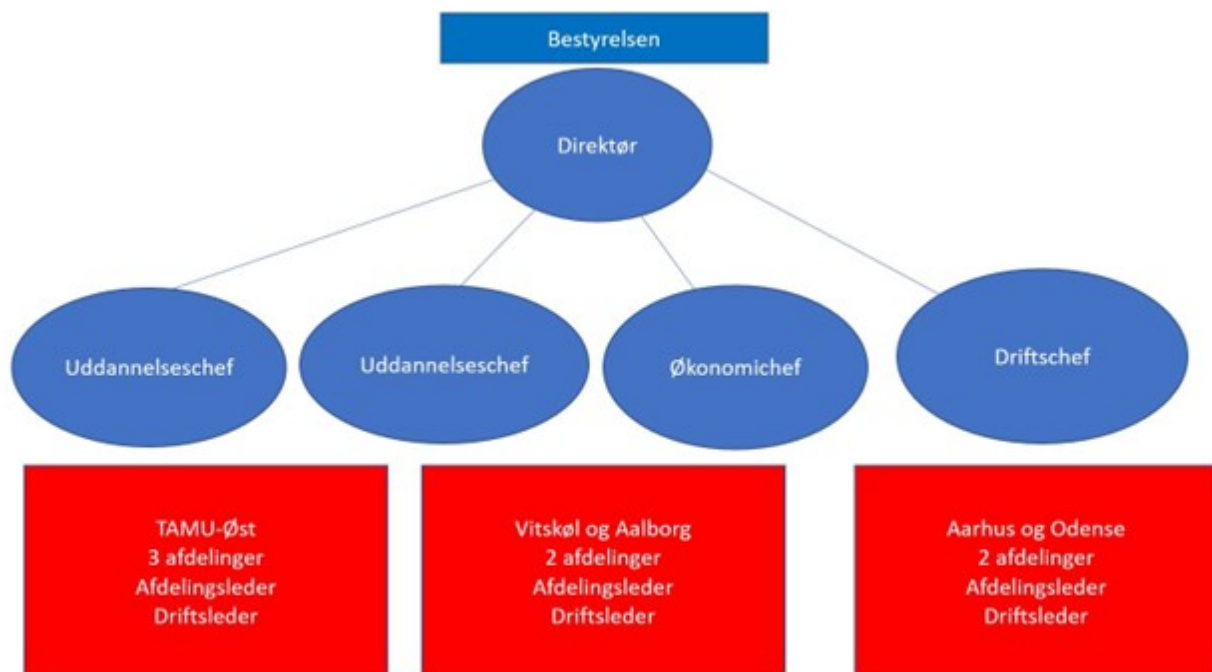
Bestyrelsen

Direktør

Uddannelseschef

Uddannelseschef

Økonomichef

Driftschef

TAMU-Øst
3 afdelinger
Afdelingsleder
Driftsleder

Vitskøl og Aalborg
2 afdelinger
Afdelingsleder
Driftsleder

Aarhus og Odense
2 afdelinger
Afdelingsleder
Driftsleder